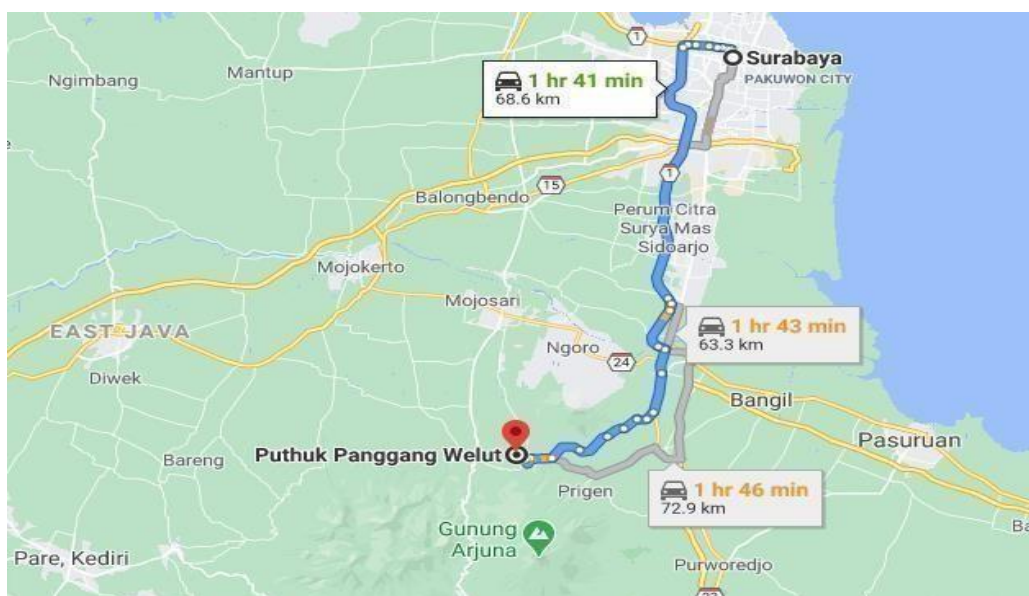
1
Surabaya
PAKUWON CITY
1 hr 41 min
68.6 km
Ngimbang
Mantup
1
15
Balongbendo
Perum Citra Surya Mas
Sidoarjo
Mojokerto
Mojosari
EAST JAVA
1 hr 43 min
63.3 km
Ngoro
24
Diwek
Bangil
Pasuruan
Bareng
Puthuk Panggang Welut
Prigen
1 hr 46 min
72.9 km
Gunung Arjuna
Pare, Kediri
Purworedjo
Ba